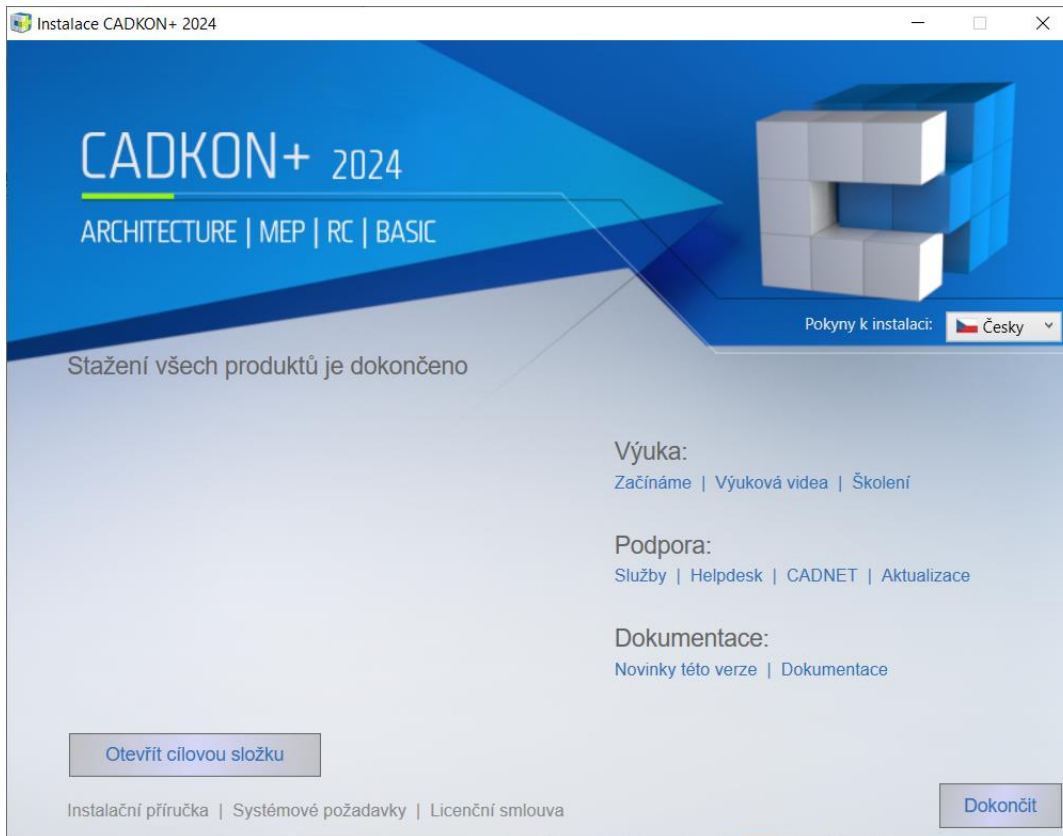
Instalace CADKON+ 2024

CADKON+ 2024

ARCHITECTURE | MEP | RC | BASIC

Pokyny k instalaci: Česky

Stažení všech produktů je dokončeno

Výuka:
Začínáme | Výuková videa | Školení

Podpora:
Služby | Helpdesk | CADNET | Aktualizace

Dokumentace:
Novinky této verze | Dokumentace

Otevřít cílovou složku

Instalační příručka | Systémové požadavky | Licenční smlouva

Dokončit